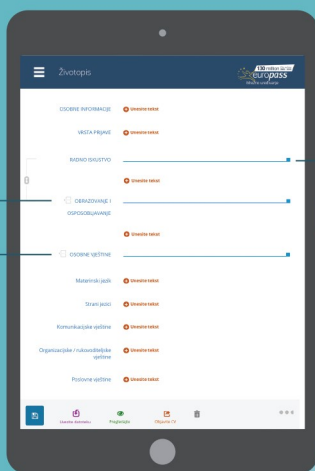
Životopis

130 million CVs
europass

OSOBNE INFORMACIJE
Unesite tekst

VRSTA PRIJAVE
Unesite tekst

RADNO ISKUSTVO

Unesite tekst

OBRAZOVANJE I OSPOSOBLJAVANJE

Unesite tekst

OSOBNE VJEŠTINE

Materinski jezik
Unesite tekst

Strani jezici
Unesite tekst

Komunikacijske vještine
Unesite tekst

Organizacijske / rukovoditeljske vještine
Unesite tekst

Poslovne vještine
Unesite tekst

Uvezite dokument
Pregledajte
Objavite CV